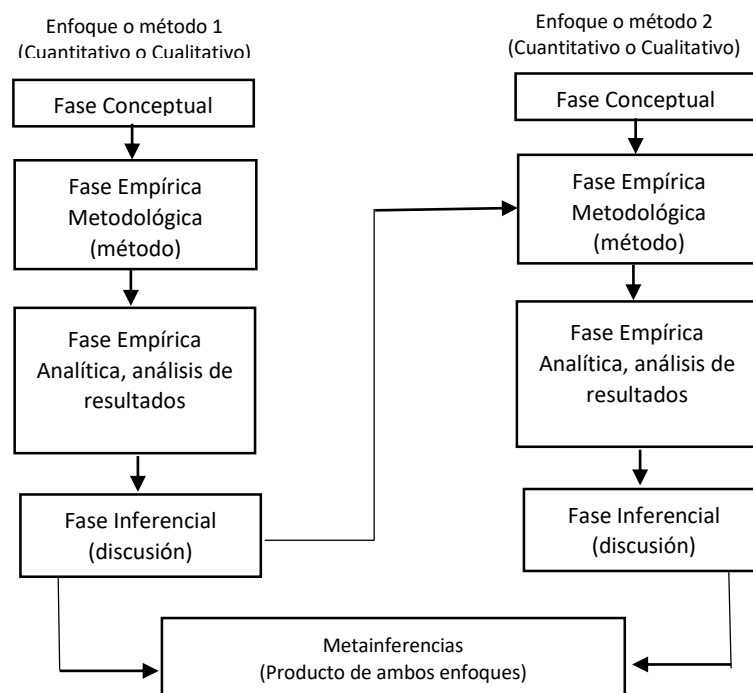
Enfoque o método 1
(Cuantitativo o Cualitativo)

Fase Conceptual

Fase Empírica Metodológica (método)

Fase Empírica Analítica, análisis de resultados

Fase Inferencial (discusión)

Enfoque o método 2
(Cuantitativo o Cualitativo)

Fase Conceptual

Fase Empírica Metodológica (método)

Fase Empírica Analítica, análisis de resultados

Fase Inferencial (discusión)

Metainferencias
(Producto de ambos enfoques)